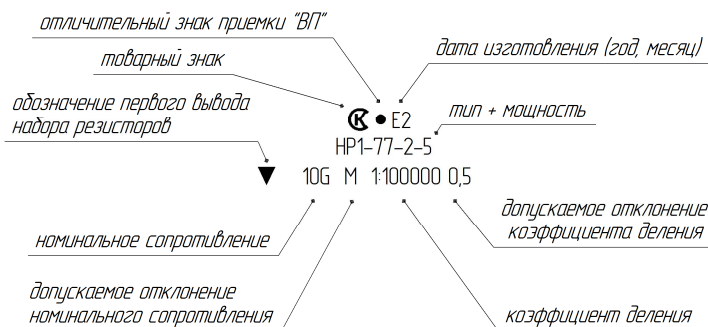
отличительный знак приемки "ВП"

товарный знак

дата изготовления (год, месяц)

обозначение первого вывода надора резисторов

тип + мощность

Ⓚ • E2

НР1-77-2-5

▼ 10G M 1:100000 0,5

допускаемое отклонение коэффицента деления

номинальное сопротивление

допускаемое отклонение номинального сопротивления

коэффициент деления